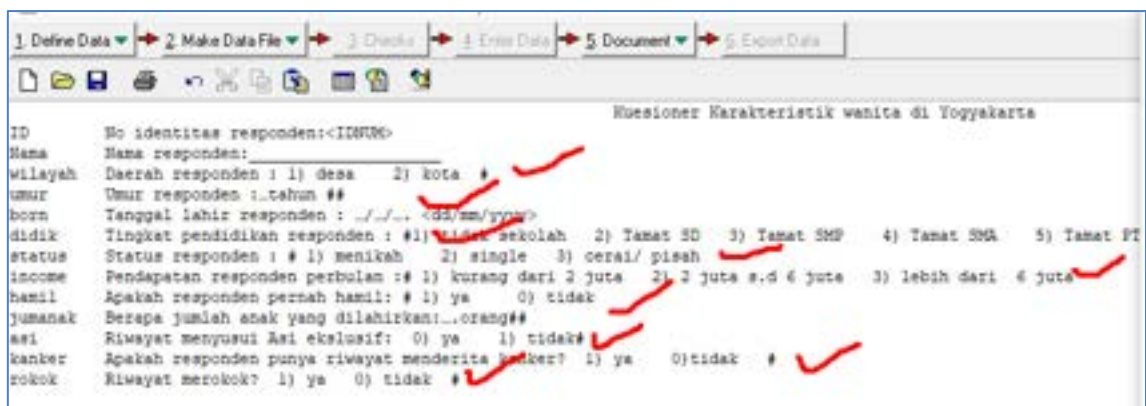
1. Define Data ▾ 2. Make Data File ▾ 3. Checks 4. Enter Data 5. Document ▾ 6. Export Data

Kuesioner Karakteristik wanita di Yogyakarta

ID No identitas responden:<IDNUM>
Nama Nama responden:____________________
wilayah Daerah responden : 1) desa 2) kota #
umur Umur responden :…tahun ##
born Tanggal lahir responden : …/…/… <dd/mm/yyyy>
didik Tingkat pendidikan responden : #1) tidak sekolah 2) Tamat SD 3) Tamat SMP 4) Tamat SMA 5) Tamat PT
status Status responden : # 1) menikah 2) single 3) cerai/ pisah
income Pendapatan responden perbulan :# 1) kurang dari 2 juta 2) 2 juta s.d 6 juta 3) lebih dari 6 juta
hamil Apakah responden pernah hamil: # 1) ya 0) tidak
jumanak Berapa jumlah anak yang dilahirkan:….orang##
asi Riwayat menyusui Asi ekslusif: 0) ya 1) tidak#
kanker Apakah responden punya riwayat menderita kanker? 1) ya 0)tidak #
rokok Riwayat merokok? 1) ya 0) tidak #